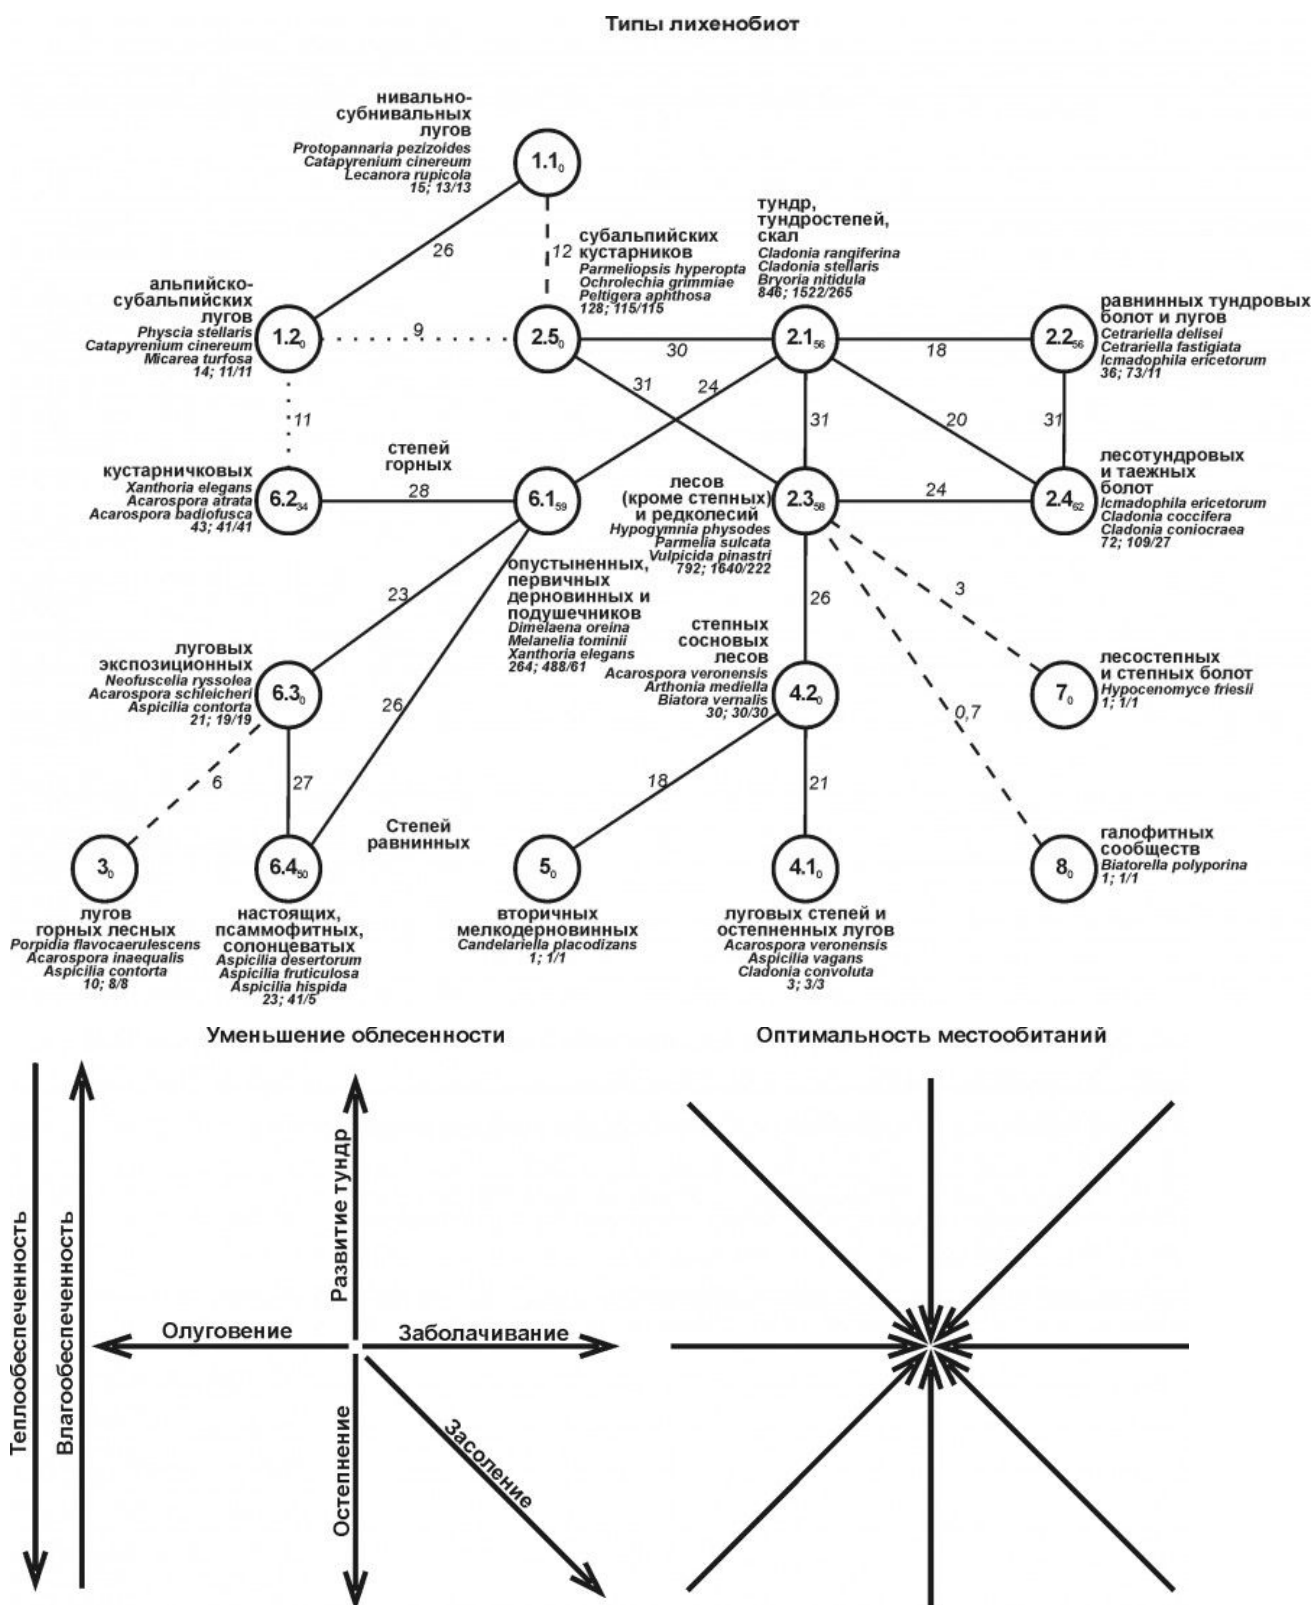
Типы лихенобиот

нивально-субнивальных лугов
Protopannaria pezizoides
Catapyrenium cinereum
Lecanora rupicola
15; 13/13

$1.1_0$

26

12

субальпийских кустарников
Parmeliopsis hyperopta
Ochrolechia grimmiae
Peltigera aphthosa
128; 115/115

тундр, тундростепей, скал
Cladonia rangiferina
Cladonia stellaris
Bryoria nitidula
846; 1522/265

альпийско-субальпийских лугов
Physcia stellaris
Catapyrenium cinereum
Micarea turfosa
14; 11/11

$1.2_0$

9

$2.5_0$

30

$2.1_{56}$

18

$2.2_{56}$

равнинных тундровых болот и лугов
Cetrariella delisei
Cetrariella fastigiata
Icmadophila ericetorum
36; 73/11

31

24

11

31

20

31

степей горных

кустарничковых
Xanthoria elegans
Acarospora atrata
Acarospora badiofusca
43; 41/41

$6.2_{34}$

28

$6.1_{59}$

лесов (кроме степных) и редколесий
Hypogymnia physodes
Parmelia sulcata
Vulpicida pinastri
792; 1640/222

$2.3_{58}$

24

$2.4_{62}$

лесотундровых и таежных болот
Icmadophila ericetorum
Cladonia coccifera
Cladonia coniocraea
72; 109/27

опустыненных, первичных дерновинных и подушечников
Dimelaena oreina
Melanelia tominii
Xanthoria elegans
264; 488/61

23

26

3

степных сосновых лесов
Acarospora veronensis
Arthonia mediella
Biatora vernalis
30; 30/30

луговых экспозиционных
Neofuscelia ryssolea
Acarospora schleicheri
Aspicilia contorta
21; 19/19

$6.3_0$

26

$4.2_0$

лесостепных и степных болот
Hypocenomyce friesii
1; 1/1

$7_0$

0,7

6

27

18

21

Степей равнинных

$3_0$

$6.4_{50}$

$5_0$

$4.1_0$

$8_0$

галофитных сообществ
Biatorella polyporina
1; 1/1

лугов горных лесных
Porpidia flavocaerulescens
Acarospora inaequalis
Aspicilia contorta
10; 8/8

настоящих, псаммофитных, солонцеватых
Aspicilia desertorum
Aspicilia fruticulosa
Aspicilia hispida
23; 41/5

вторичных мелкодерновинных
Candelariella placodizans
1; 1/1

луговых степей и остепненных лугов
Acarospora veronensis
Aspicilia vagans
Cladonia convoluta
3; 3/3

Уменьшение облесенности

Оптимальность местообитаний

Теплообеспеченность

Влагообеспеченность

Развитие тундр

Олуговение

Заболачивание

Остепнение

Засоление